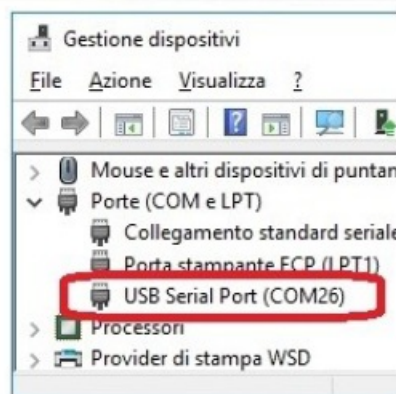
Gestione dispositivi

File Azione Visualizza ?

Mouse e altri dispositivi di puntan
Porte (COM e LPT)
Collegamento standard seriale
Porta stampante ECP (LPT1)
USB Serial Port (COM26)
Processori
Provider di stampa WSD